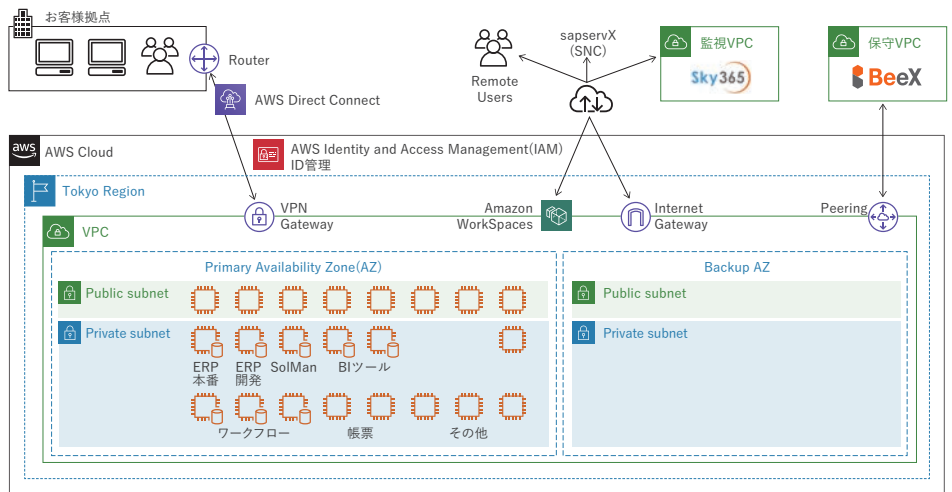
お客様拠点

Router

AWS Direct Connect

Remote Users

sapservX (SNC)

監視VPC

Sky365

保守VPC

BeeX

AWS Cloud

AWS Identity and Access Management(IAM) ID管理

Tokyo Region

VPN Gateway

Amazon WorkSpaces

Internet Gateway

Peering

VPC

Primary Availability Zone(AZ)

Public subnet

Private subnet

ERP 本番

ERP 開発

SolMan

BIツール

ワークフロー

帳票

その他

Backup AZ

Public subnet

Private subnet